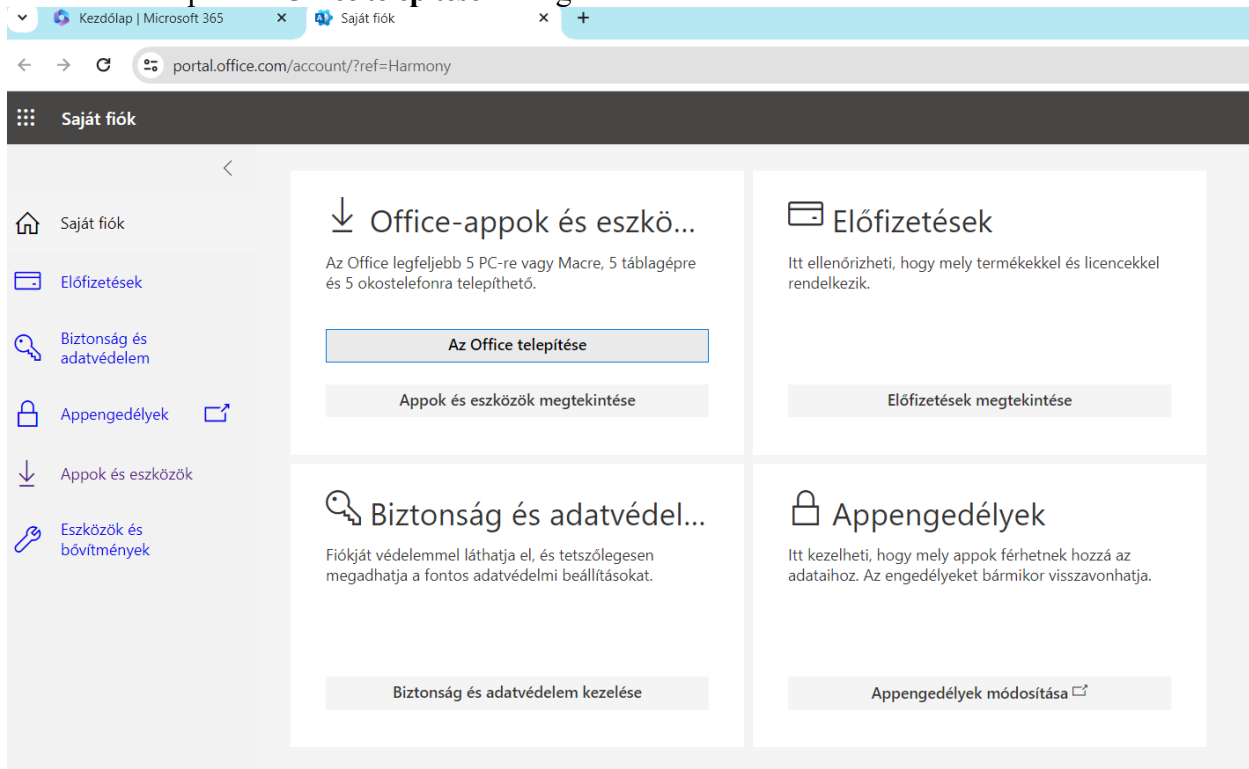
Kezdőlap | Microsoft 365
Saját fiók

portal.office.com/account/?ref=Harmony

Saját fiók

Saját fiók
Előfizetések
Biztonság és adatvédelem
Appengedélyek
Appok és eszközök
Eszközök és bővítmények

Office-appok és eszkö...
Az Office legfeljebb 5 PC-re vagy Macre, 5 táblagépre és 5 okostelefonra telepíthető.
Az Office telepítése
Appok és eszközök megtekintése

Előfizetések
Itt ellenőrizheti, hogy mely termékekkel és licencekkel rendelkezik.
Előfizetések megtekintése

Biztonság és adatvédel...
Fiókját védelemmel láthatja el, és tetszőlegesen megadhatja a fontos adatvédelmi beállításokat.
Biztonság és adatvédelem kezelése

Appengedélyek
Itt kezelheti, hogy mely appok férhetnek hozzá az adataihoz. Az engedélyeket bármikor visszavonhatja.
Appengedélyek módosítása